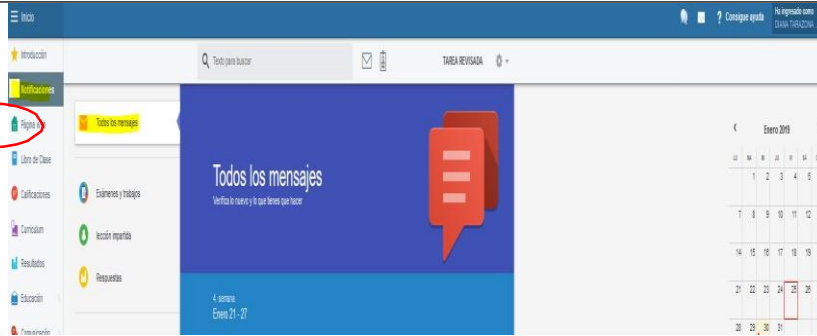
Inicio

Consigue ayuda

Has ingresado como
DIANA TARAZONA

Introducción

Notificaciones

Página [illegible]

Libro de Clase

Calificaciones

Currículum

Resultados

Educación

Comunicación

Texto para buscar

TAREA REVISADA

Todos los mensajes

Exámenes y trabajos

lección impartida

Respuestas

Todos los mensajes

Verifica lo nuevo y lo que tienes que hacer

4. semana
Enero 21 - 27

Enero 2019

| LU | MA | MI | JU | VI | SÁ |
|---|---|---|---|---|---|
| | 1 | 2 | 3 | 4 | 5 |
| 7 | 8 | 9 | 10 | 11 | 12 |
| 14 | 15 | 16 | 17 | 18 | 19 |
| 21 | 22 | 23 | 24 | 25 | 26 |
| 28 | 29 | 30 | 31 | | |